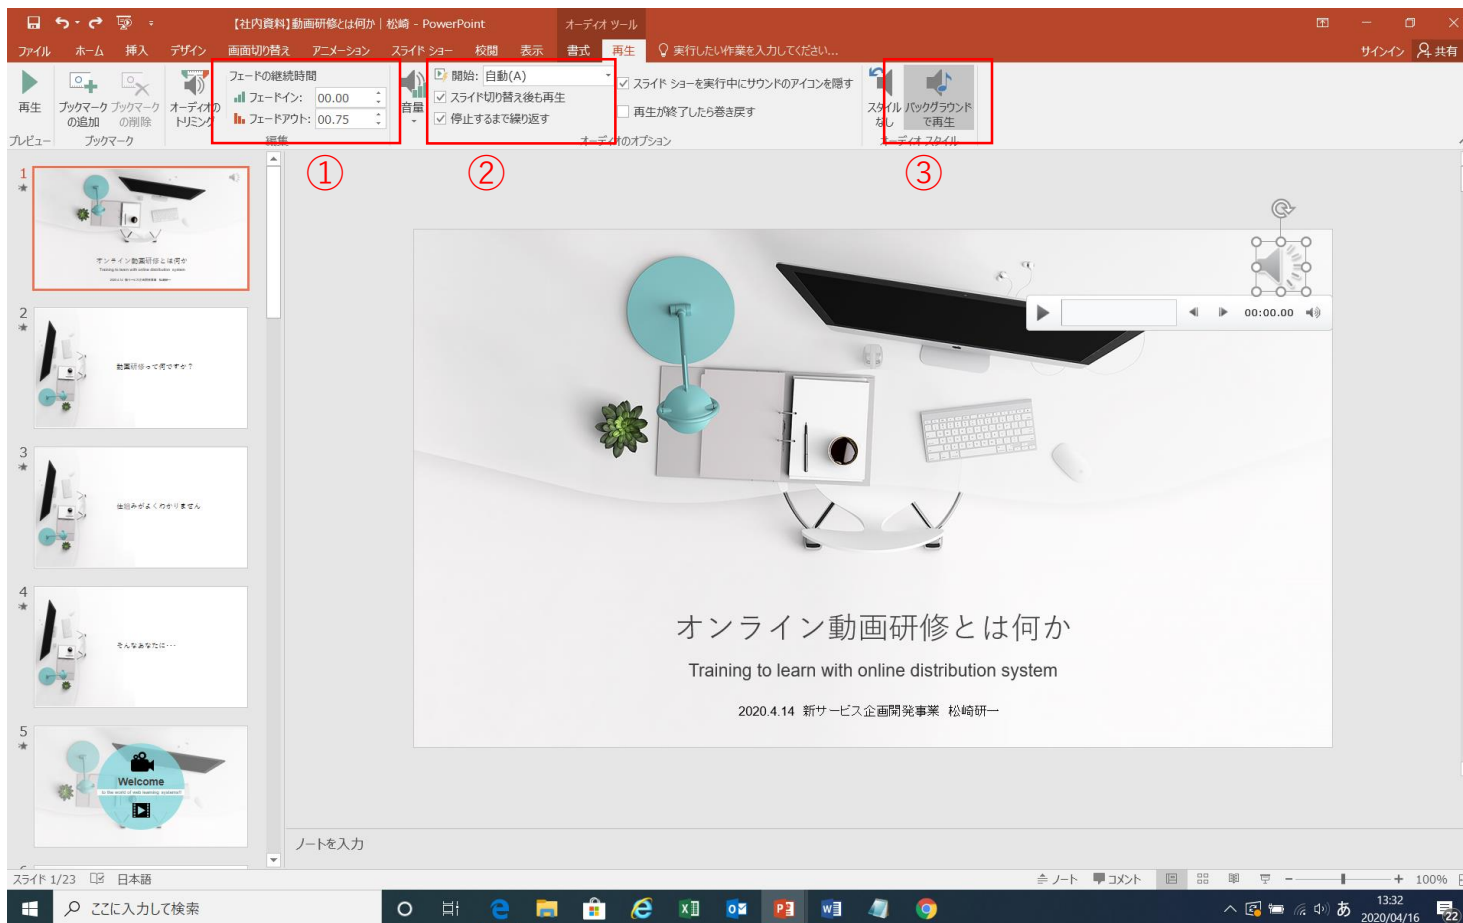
【社内資料】動画研修とは何か | 松崎 - PowerPoint
オーディオ ツール
ファイル ホーム 挿入 デザイン 画面切り替え アニメーション スライド ショー 校閲 表示 書式 再生
実行したい作業を入力してください...
サインイン 共有

再生
プレビュー
ブックマークの追加
ブックマークの削除
ブックマーク
オーディオのトリミング
フェードの継続時間
フェードイン: 00.00
フェードアウト: 00.75
編集
音量
開始: 自動(A)
スライド切り替え後も再生
停止するまで繰り返す
スライド ショーを実行中にサウンドのアイコンを隠す
再生が終了したら巻き戻す
オーディオのオプション
スタイルなし
バックグラウンドで再生
オーディオ スタイル

①
②
③

1
オンライン動画研修とは何か
Training to learn with online distribution system
2
動画研修って何ですか？
3
仕組みがよくわかりません
4
そんなあなたに…
5
Welcome

00:00.00

オンライン動画研修とは何か
Training to learn with online distribution system
2020.4.14 新サービス企画開発事業 松崎研一

ノートを入力

スライド 1/23 日本語
ノート コメント 100%

ここに入力して検索
13:32
2020/04/16
あ
22